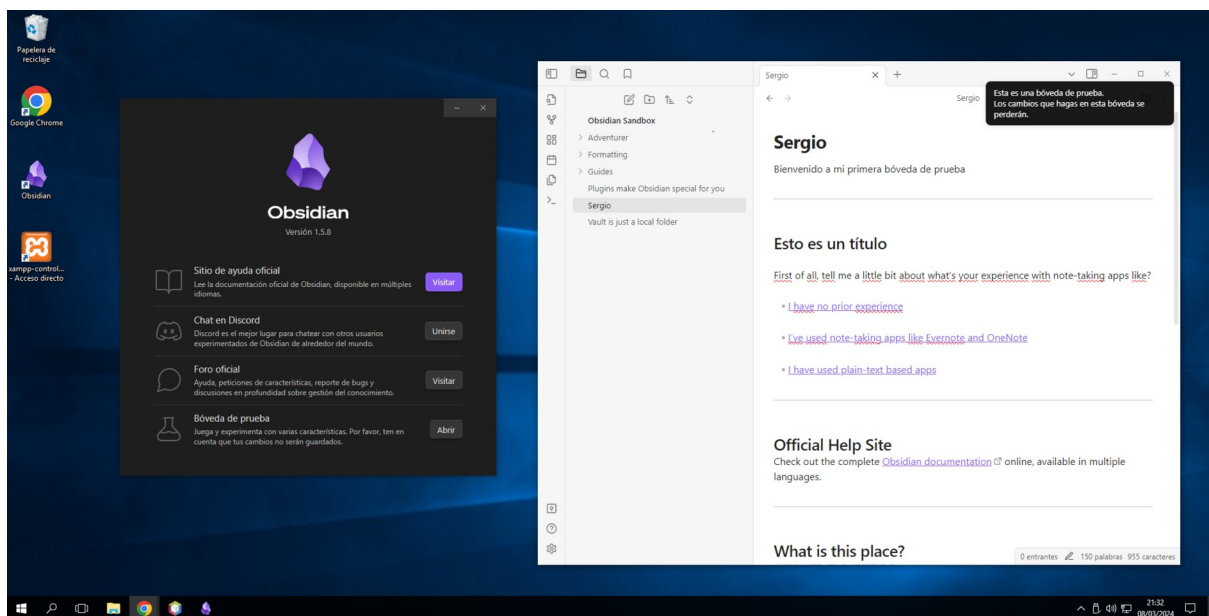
Papelera de reciclaje

Google Chrome

Obsidian

xampp-control... - Acceso directo

Obsidian
Versión 1.5.8

Sitio de ayuda oficial
Lee la documentación oficial de Obsidian, disponible en múltiples idiomas.
Visitar

Chat en Discord
Discord es el mejor lugar para chatear con otros usuarios experimentados de Obsidian de alrededor del mundo.
Unirse

Foro oficial
Ayuda, peticiones de características, reporte de bugs y discusiones en profundidad sobre gestión del conocimiento.
Visitar

Bóveda de prueba
Juega y experimenta con varias características. Por favor, ten en cuenta que tus cambios no serán guardados.
Abrir

Obsidian Sandbox
Adventurer
Formatting
Guides
Plugins make Obsidian special for you
Sergio
Vault is just a local folder

Sergio

Esta es una bóveda de prueba.
Los cambios que hagas en esta bóveda se perderán.

Sergio

Sergio
Bienvenido a mi primera bóveda de prueba

Esto es un título
First of all, tell me a little bit about what's your experience with note-taking apps like?

• I have no prior experience
• I've used note-taking apps like Evernote and OneNote
• I have used plain-text based apps

Official Help Site
Check out the complete Obsidian documentation online, available in multiple languages.

What is this place?

0 entrantes 150 palabras 955 caracteres

21:32
08/03/2024